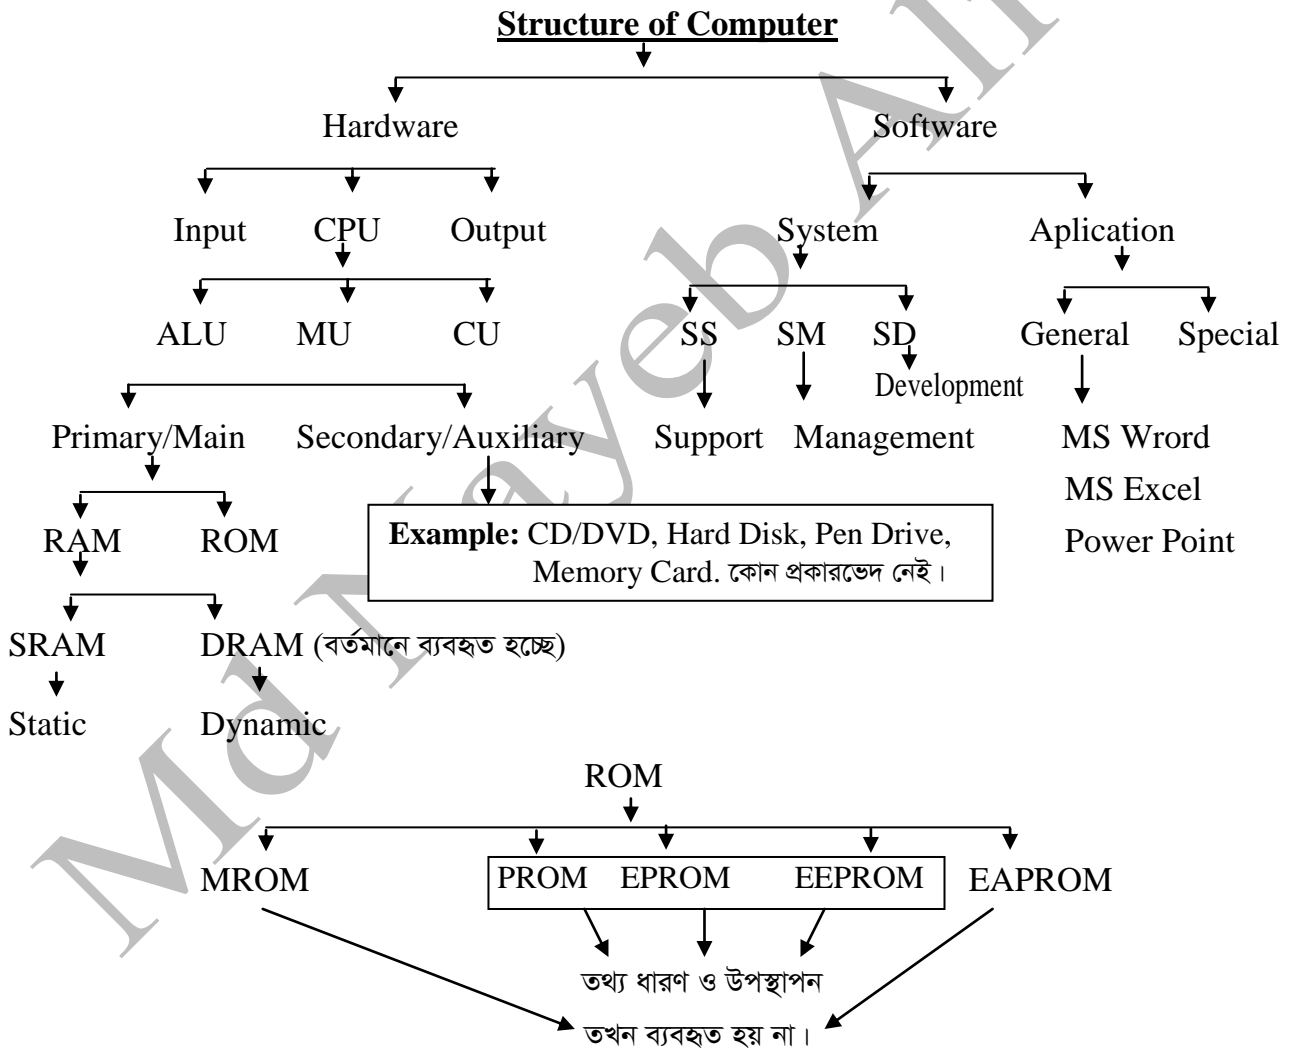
**Structure of Computer**

Hardware

Software

Input CPU Output

System Aplication

ALU MU CU

SS SM SD

Development

General Special

Primary/Main Secondary/Auxiliary

Support Management

MS Wrord

MS Excel

Power Point

RAM ROM

**Example:** CD/DVD, Hard Disk, Pen Drive, Memory Card. কোন প্রকারভেদ নেই।

SRAM DRAM (বর্তমানে ব্যবহৃত হচ্ছে)

Static Dynamic

Md Nayeb Ali

ROM

MROM PROM EPROM EEPROM EAPROM

তথ্য ধারণ ও উপস্থাপন

তখন ব্যবহৃত হয় না।